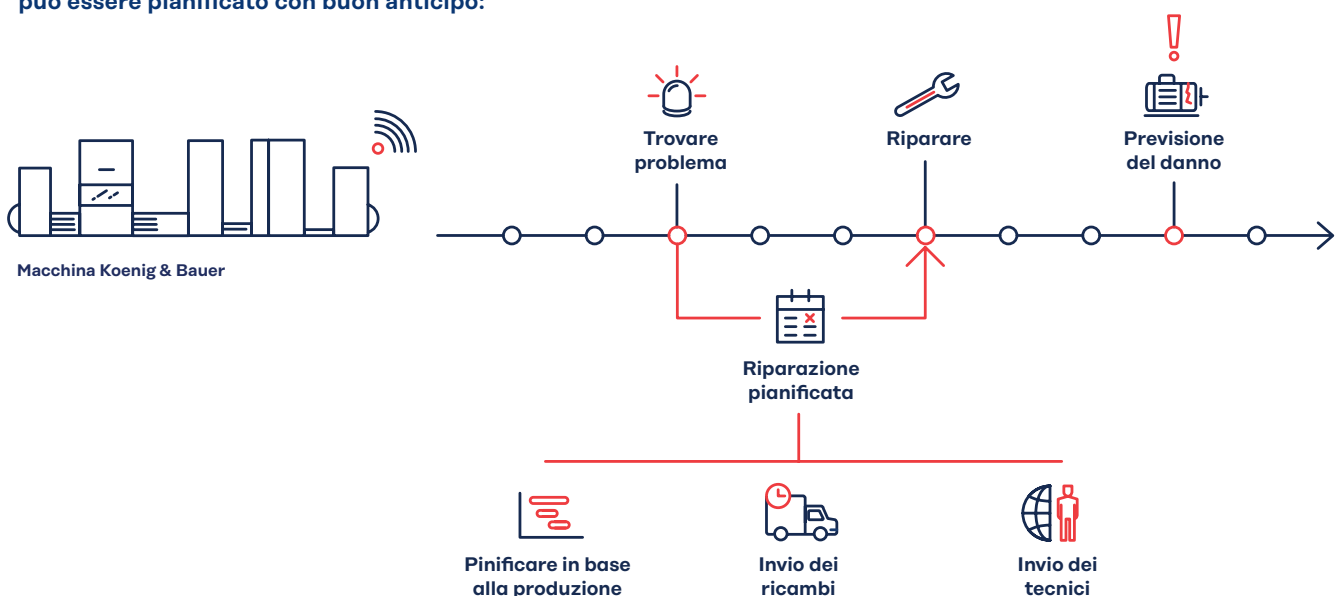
può essere pianificato con buon anticipo.

Macchina Koenig & Bauer

Trovare problema

Riparare

Previsione del danno

Riparazione pianificata

Pinificare in base alla produzione

Invio dei ricambi

Invio dei tecnici